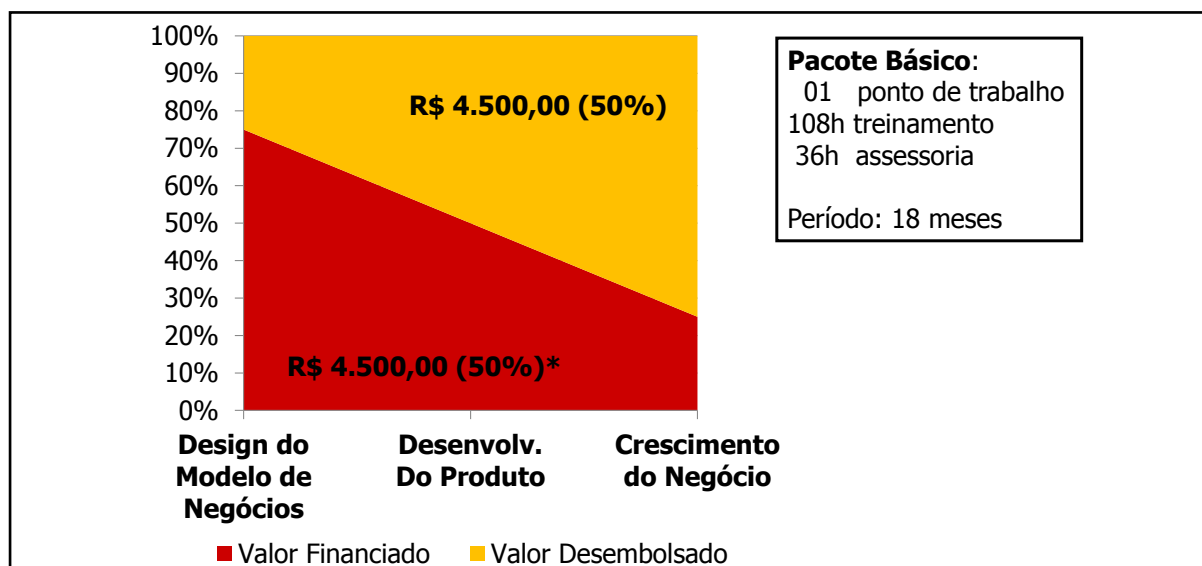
100%
90%
80%
70%
60%
50%
40%
30%
20%
10%
0%

R$ 4.500,00 (50%)

R$ 4.500,00 (50%)*

Design do Modelo de Negócios

Desenvolv. Do Produto

Crescimento do Negócio

Valor Financiado
Valor Desembolsado

**Pacote Básico**:
01 ponto de trabalho
108h treinamento
36h assessoria

Período: 18 meses